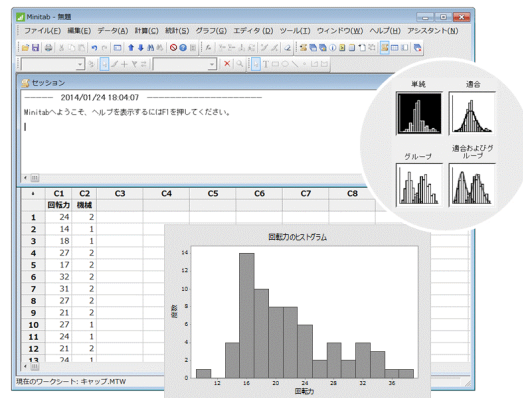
Minitab - 無題

ファイル(F) 編集(E) データ(A) 計算(C) 統計(S) グラフ(G) エディタ(D) ツール(T) ウィンドウ(W) ヘルプ(H) アシスタント(N)

セッション

2014/01/24 18:04:07

Minitabへようこそ。ヘルプを表示するにはF1を押してください。

単純 適合

グループ 適合およびグループ

|  | C1 | C2 | C3 | C4 | C5 | C6 | C7 | C8 |
|---|---|---|---|---|---|---|---|---|
|  | 回転力 | 機械 |  |  |  |  |  |  |
| 1 | 24 | 2 |  |  |  |  |  |  |
| 2 | 14 | 1 |  |  |  |  |  |  |
| 3 | 18 | 1 |  |  |  |  |  |  |
| 4 | 27 | 2 |  |  |  |  |  |  |
| 5 | 17 | 2 |  |  |  |  |  |  |
| 6 | 32 | 2 |  |  |  |  |  |  |
| 7 | 31 | 2 |  |  |  |  |  |  |
| 8 | 27 | 2 |  |  |  |  |  |  |
| 9 | 21 | 2 |  |  |  |  |  |  |
| 10 | 27 | 1 |  |  |  |  |  |  |
| 11 | 24 | 1 |  |  |  |  |  |  |
| 12 | 21 | 2 |  |  |  |  |  |  |
| 13 | 24 | 1 |  |  |  |  |  |  |

回転力のヒストグラム

度数

14
12
10
8
6
4
2
0

12 16 20 24 28 32 36

回転力

現在のワークシート: キャップ.MTW